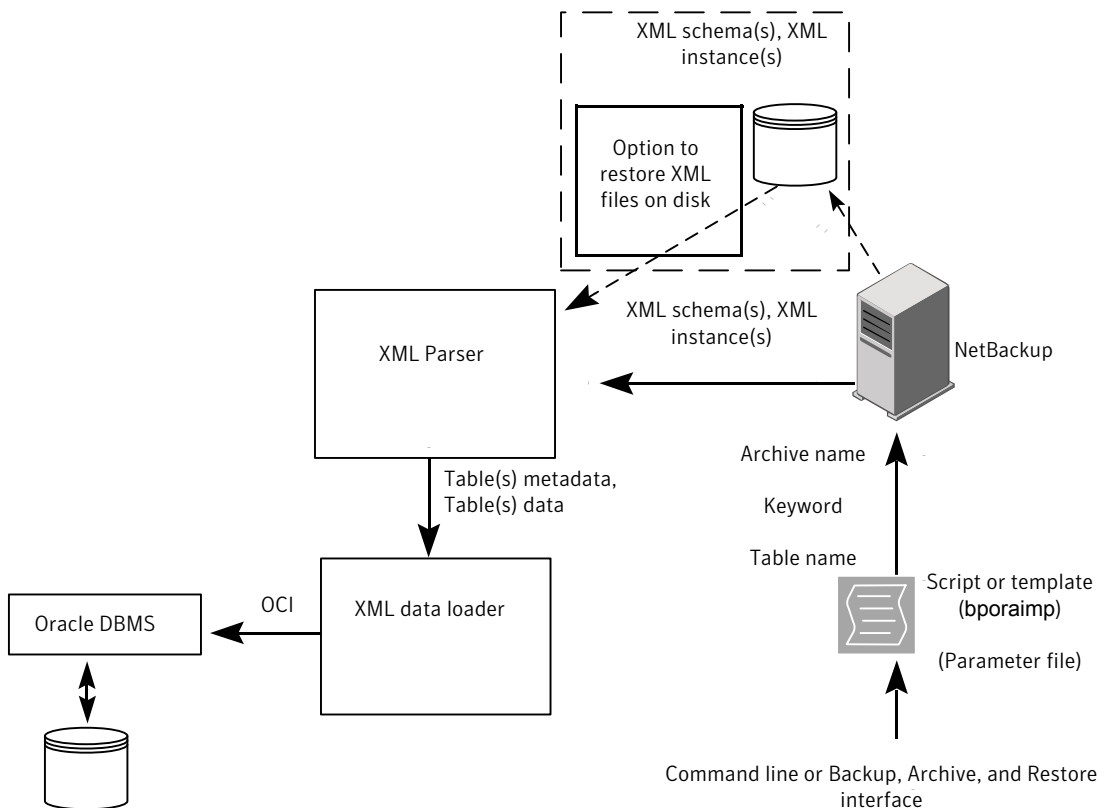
XML schema(s), XML instance(s)

Option to restore XML files on disk

XML schema(s), XML instance(s)

XML Parser

NetBackup

Archive name

Keyword

Table name

Table(s) metadata, Table(s) data

Oracle DBMS

OCI

XML data loader

Script or template (bporaimp)

(Parameter file)

Command line or Backup, Archive, and Restore interface